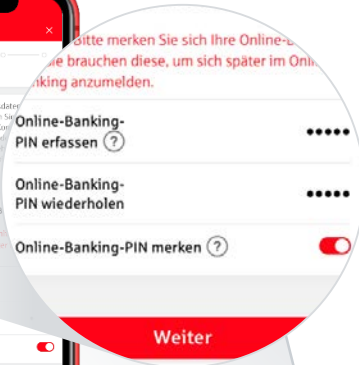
Bitte merken Sie sich Ihre Online-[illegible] Sie brauchen diese, um sich später im Onl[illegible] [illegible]nking anzumelden.

Online-Banking-PIN erfassen ?
•••••

Online-Banking-PIN wiederholen
•••••

Online-Banking-PIN merken ?

Weiter